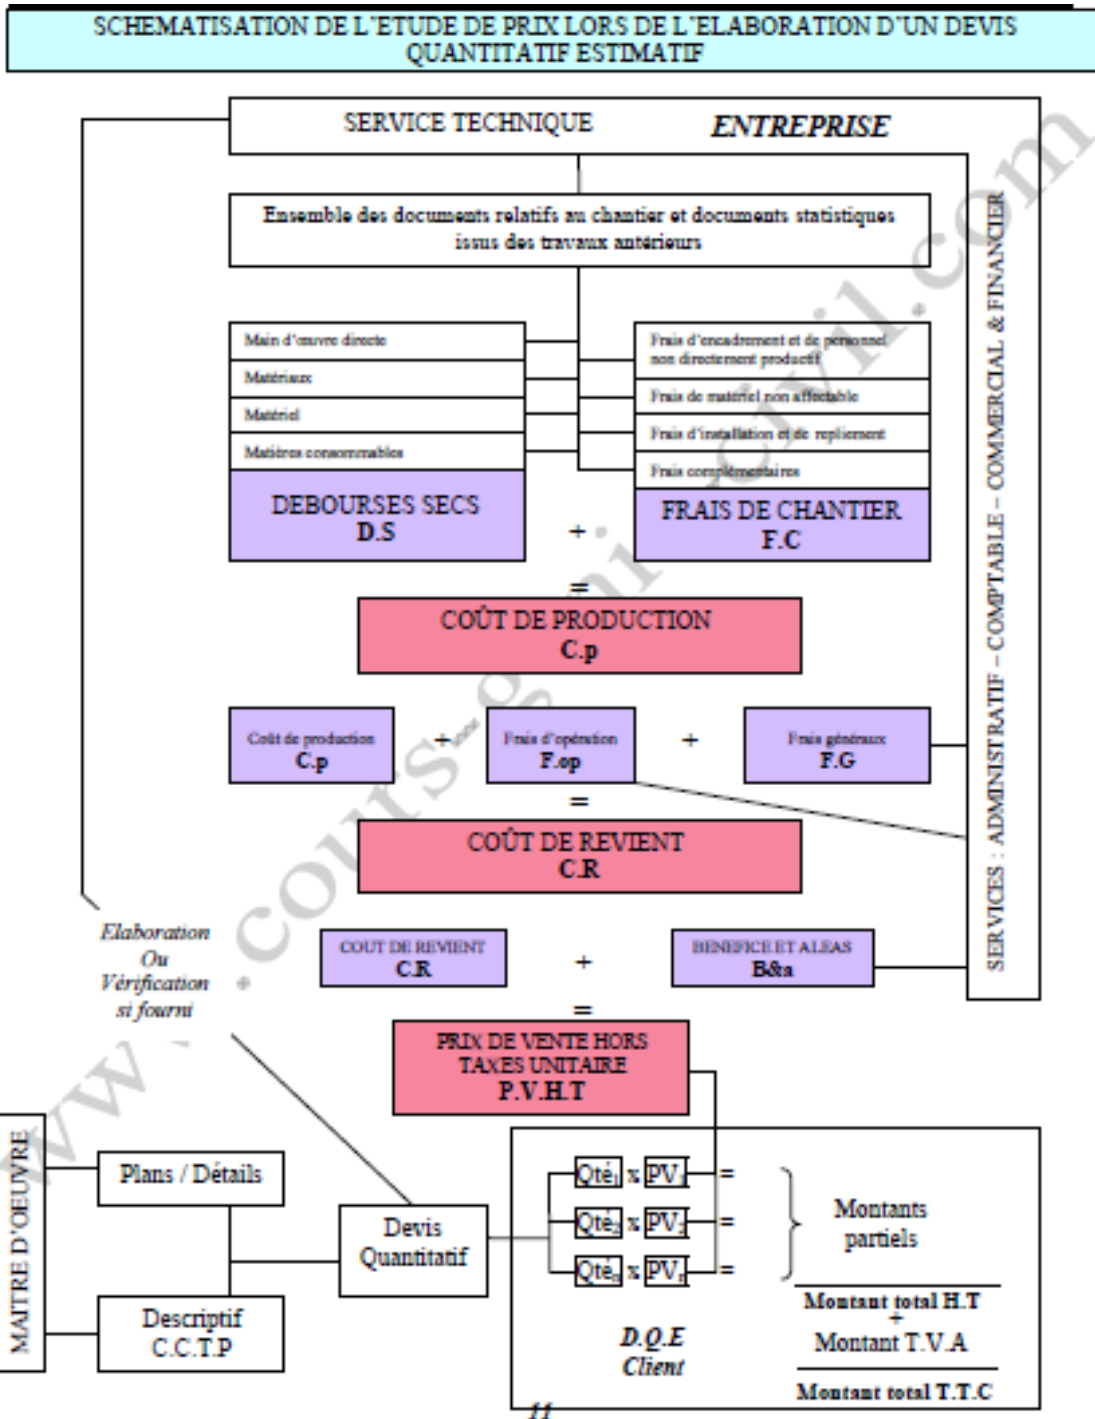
SCHEMATISATION DE L'ETUDE DE PRIX LORS DE L'ELABORATION D'UN DEVIS QUANTITATIF ESTIMATIF

SERVICE TECHNIQUE

ENTREPRISE

Ensemble des documents relatifs au chantier et documents statistiques issus des travaux antérieurs

Main d'œuvre directe
Matériaux
Matériel
Matières consommables

DEBOURSES SECS
D.S

+

Frais d'encadrement et de personnel non directement productif
Frais de matériel non affectable
Frais d'installation et de repliement
Frais complémentaires

FRAIS DE CHANTIER
F.C

=

COÛT DE PRODUCTION
C.p

Coût de production
C.p

+

Frais d'opération
F.op

+

Frais généraux
F.G

=

COÛT DE REVIENT
C.R

SERVICES : ADMINISTRATIF – COMPTABLE – COMMERCIAL & FINANCIER

Elaboration
Ou
Vérification
si fourni

COUT DE REVIENT
C.R

+

BENEFICE ET ALEAS
B&a

=

PRIX DE VENTE HORS TAXES UNITAIRE
P.V.H.T

MAITRE D'OEUVRE

Plans / Détails

Descriptif
C.C.T.P

Devis
Quantitatif

$Qté_1$ x $PV_1$ =
$Qté_2$ x $PV_2$ =
$Qté_n$ x $PV_n$ =

Montants partiels

Montant total H.T
+
Montant T.V.A

Montant total T.T.C

D.Q.E
Client

11

www.cours-genie-civil.com